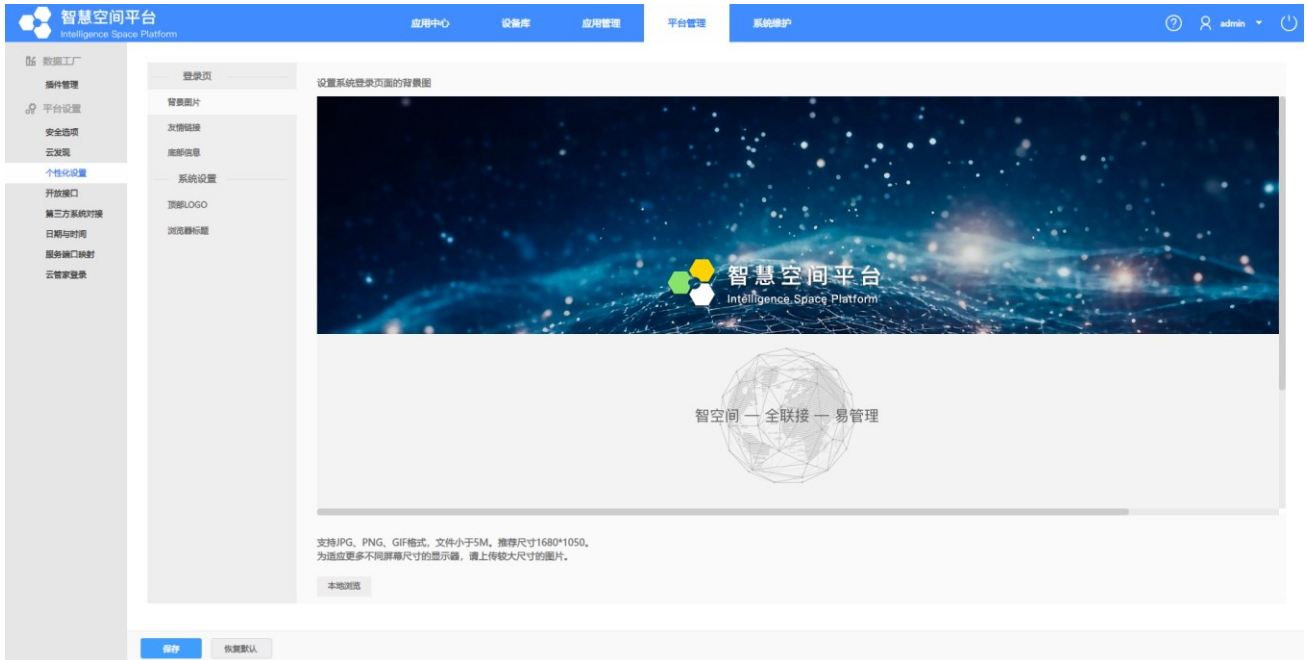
智慧空间平台
Intelligence Space Platform

应用中心 设备库 应用管理 平台管理 系统维护

admin

数据工厂
插件管理
平台设置
安全选项
云发现
个性化设置
开放接口
第三方系统对接
日期与时间
服务端口映射
云管家登录

登录页
背景图片
友情链接
底部信息
系统设置
顶部LOGO
浏览器标题

设置系统登录页面的背景图

智慧空间平台
Intelligence Space Platform

智空间 一 全联接 一 易管理

支持JPG、PNG、GIF格式，文件小于5M。推荐尺寸1680*1050。
为适应更多不同屏幕尺寸的显示器，请上传较大尺寸的图片。

本地浏览

保存 恢复默认